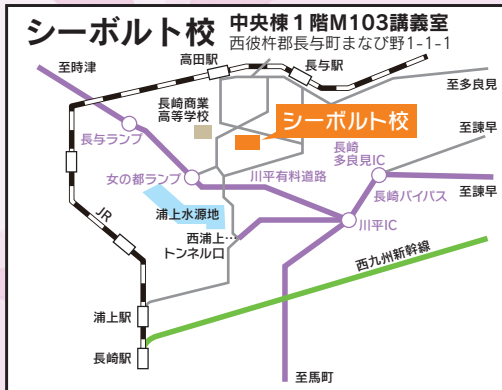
シーボルト校 中央棟1階M103講義室
西彼杵郡長与町まなび野1-1-1

至時津
高田駅
長与駅
至多良見
長与ランプ
長崎商業高等学校
シーボルト校
至諫早
長崎多良見IC
女の都ランプ
川平有料道路
長崎バイパス
至諫早
浦上水源地
西浦上トンネル口
川平IC
JR
西九州新幹線
浦上駅
長崎駅
至馬町